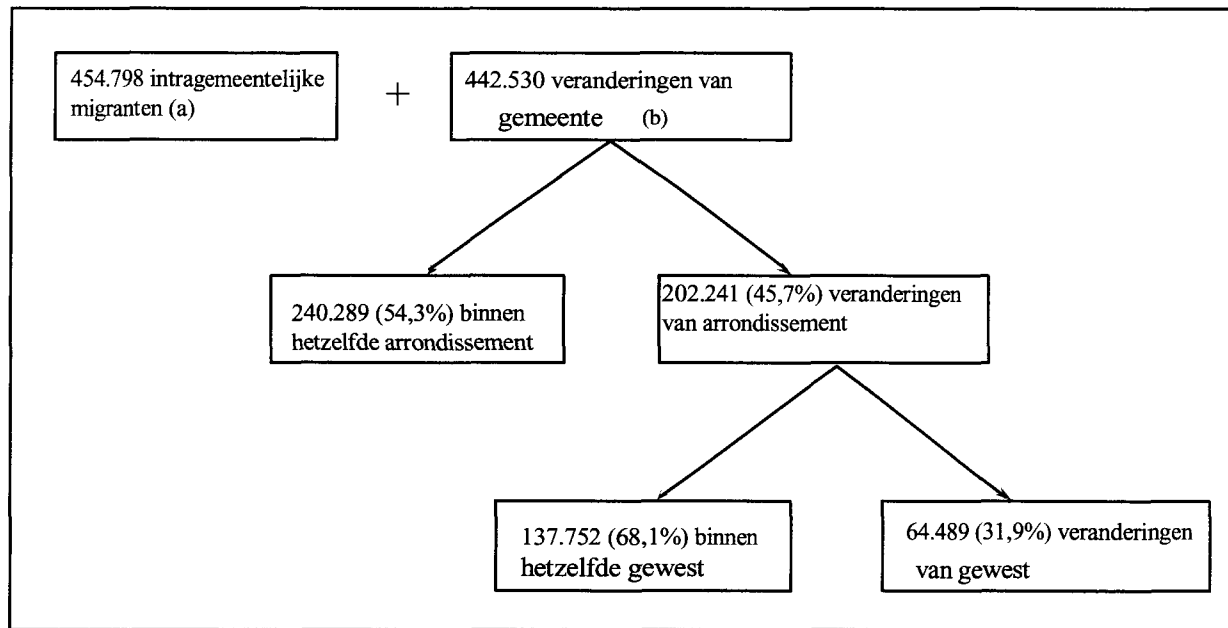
454.798 intragemeentelijke migranten (a)

+

442.530 veranderingen van gemeente (b)

240.289 (54,3%) binnen hetzelfde arrondissement

202.241 (45,7%) veranderingen van arrondissement

137.752 (68,1%) binnen hetzelfde gewest

64.489 (31,9%) veranderingen van gewest